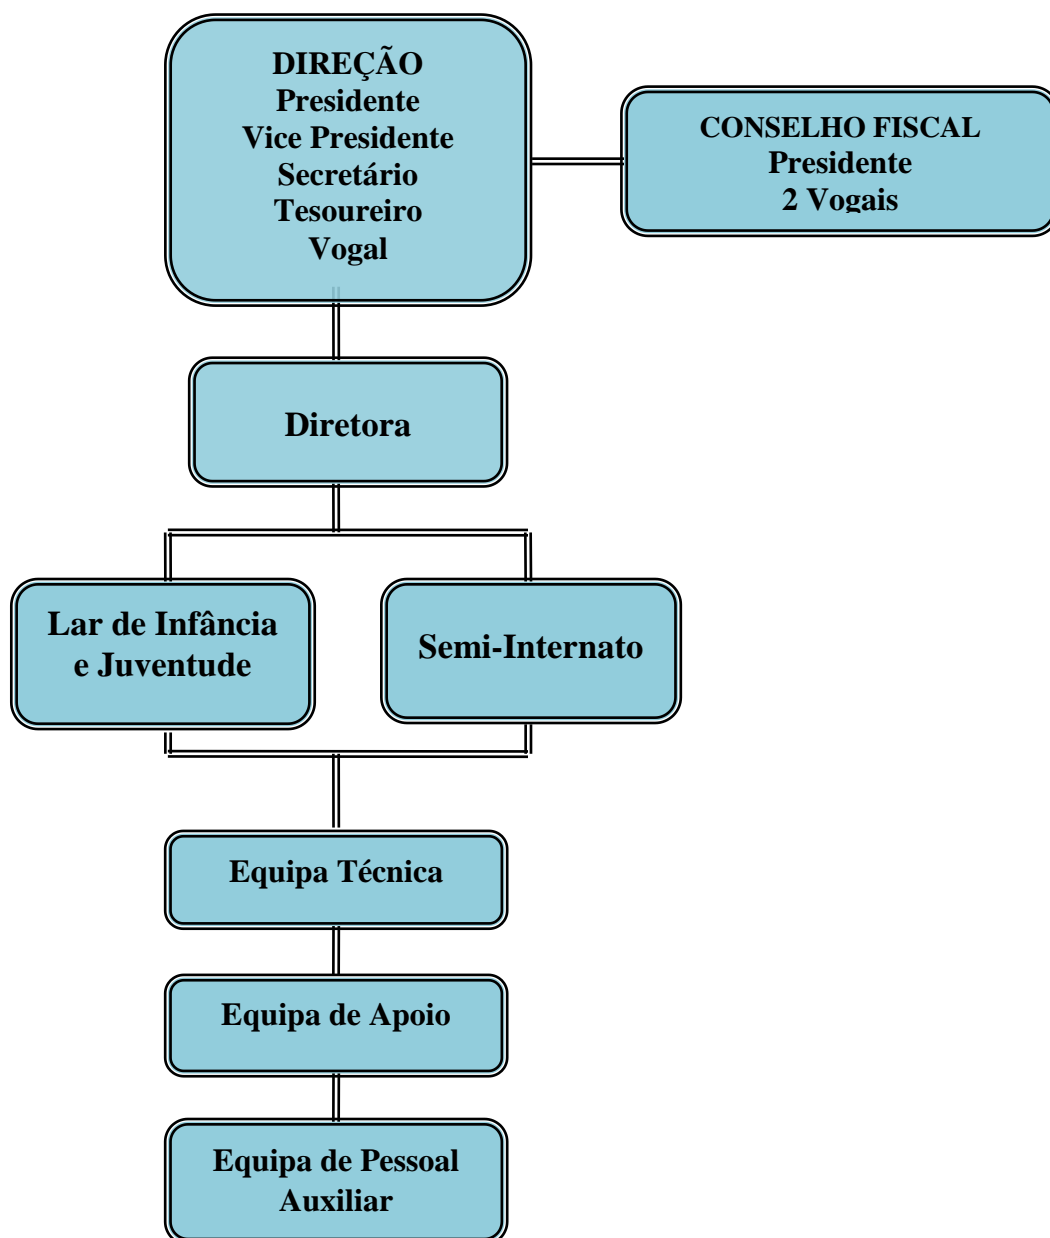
DIREÇÃO
Presidente
Vice Presidente
Secretário
Tesoureiro
Vogal

CONSELHO FISCAL
Presidente
2 Vogais

Diretora

Lar de Infância e Juventude

Semi-Internato

Equipa Técnica

Equipa de Apoio

Equipa de Pessoal Auxiliar